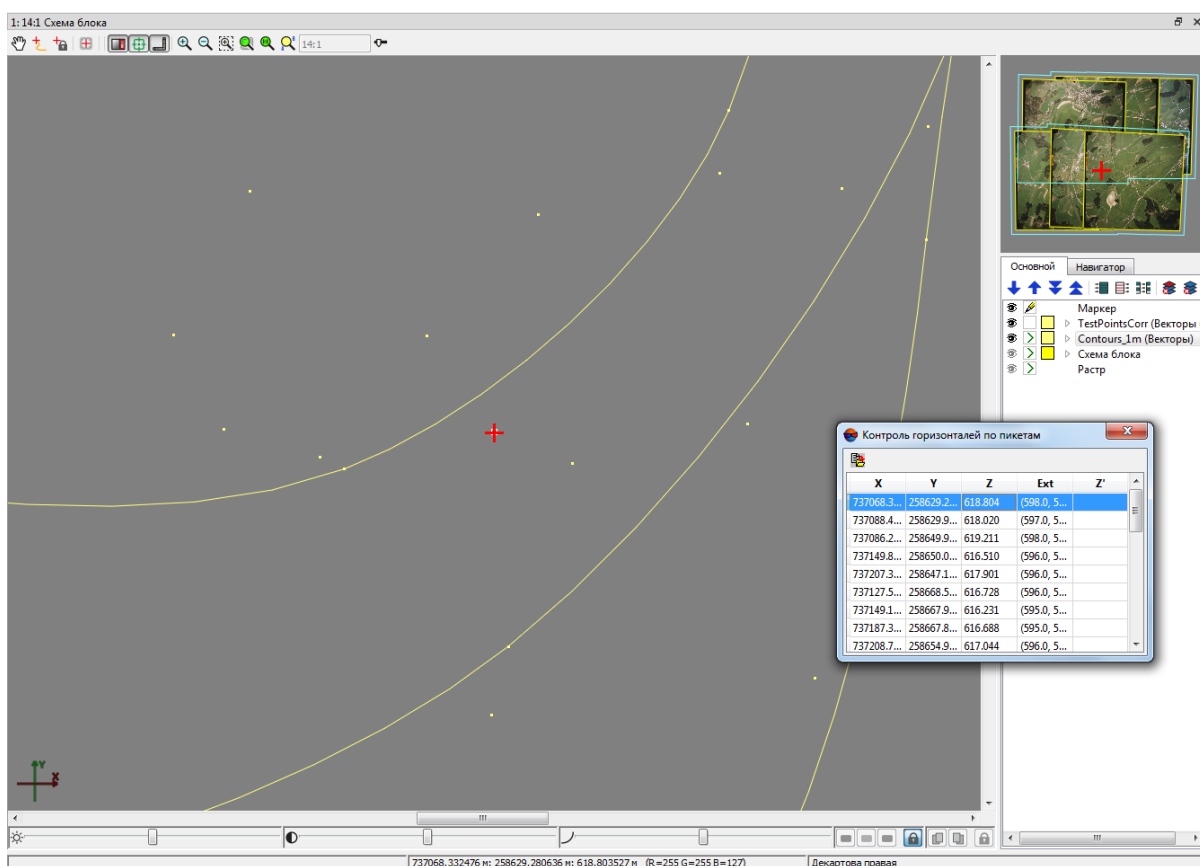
1: 14:1 Схема блока

14:1

Основной | Навигатор

Маркер
TestPointsCorr (Векторы)
Contours_1m (Векторы)
Схема блока
Растр

Контроль горизонталей по пикетам

| X | Y | Z | Ext | Z' |
|---|---|---|---|---|
| 737068.3... | 258629.2... | 618.804 | (598.0, 5... | |
| 737088.4... | 258629.9... | 618.020 | (597.0, 5... | |
| 737086.2... | 258649.9... | 619.211 | (598.0, 5... | |
| 737149.8... | 258650.0... | 616.510 | (596.0, 5... | |
| 737207.3... | 258647.1... | 617.901 | (596.0, 5... | |
| 737127.5... | 258668.5... | 616.728 | (596.0, 5... | |
| 737149.1... | 258667.9... | 616.231 | (595.0, 5... | |
| 737187.3... | 258667.8... | 616.688 | (595.0, 5... | |
| 737208.7... | 258654.9... | 617.044 | (596.0, 5... | |

737068.332476 м; 258629.280636 м; 618.803527 м (R=255 G=255 B=127)
Декартова правая